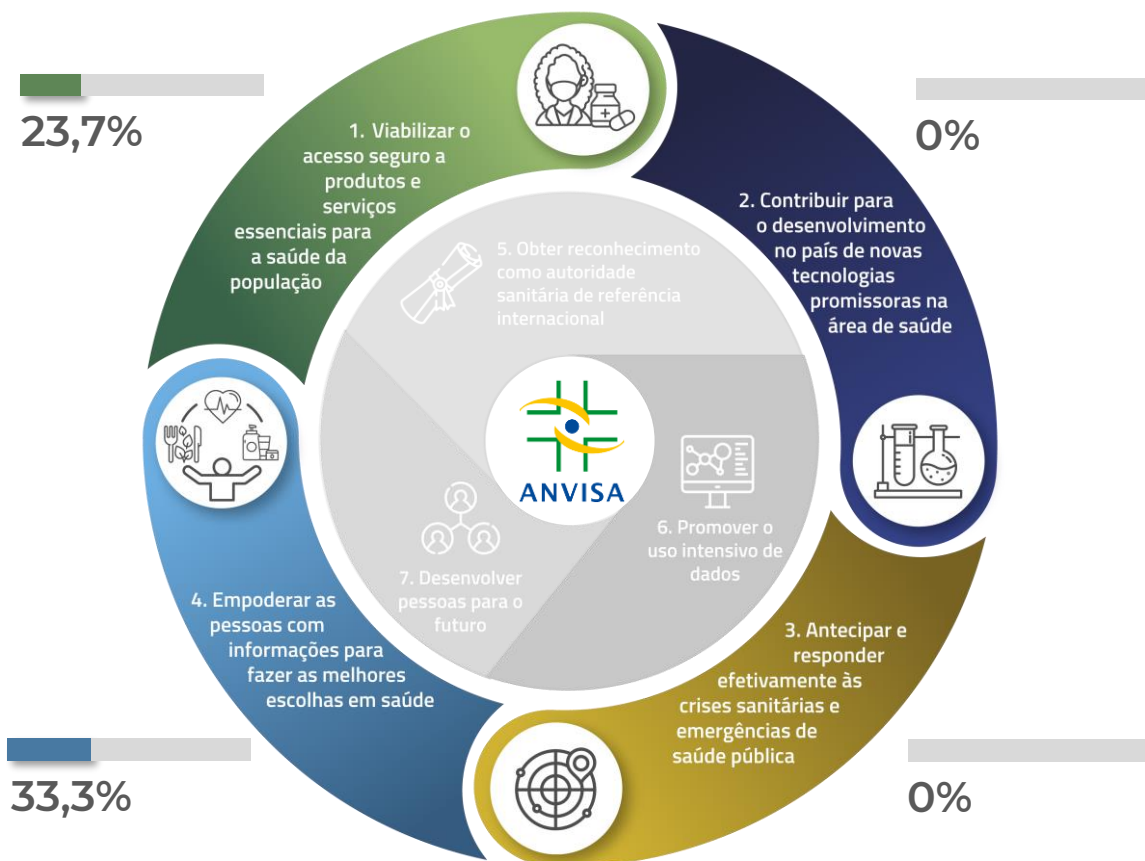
23,7%

1. Viabilizar o acesso seguro a produtos e serviços essenciais para a saúde da população

0%

2. Contribuir para o desenvolvimento no país de novas tecnologias promissoras na área de saúde

5. Obter reconhecimento como autoridade sanitária de referência internacional

ANVISA

6. Promover o uso intensivo de dados

7. Desenvolver pessoas para o futuro

4. Empoderar as pessoas com informações para fazer as melhores escolhas em saúde

3. Antecipar e responder efetivamente às crises sanitárias e emergências de saúde pública

33,3%

0%